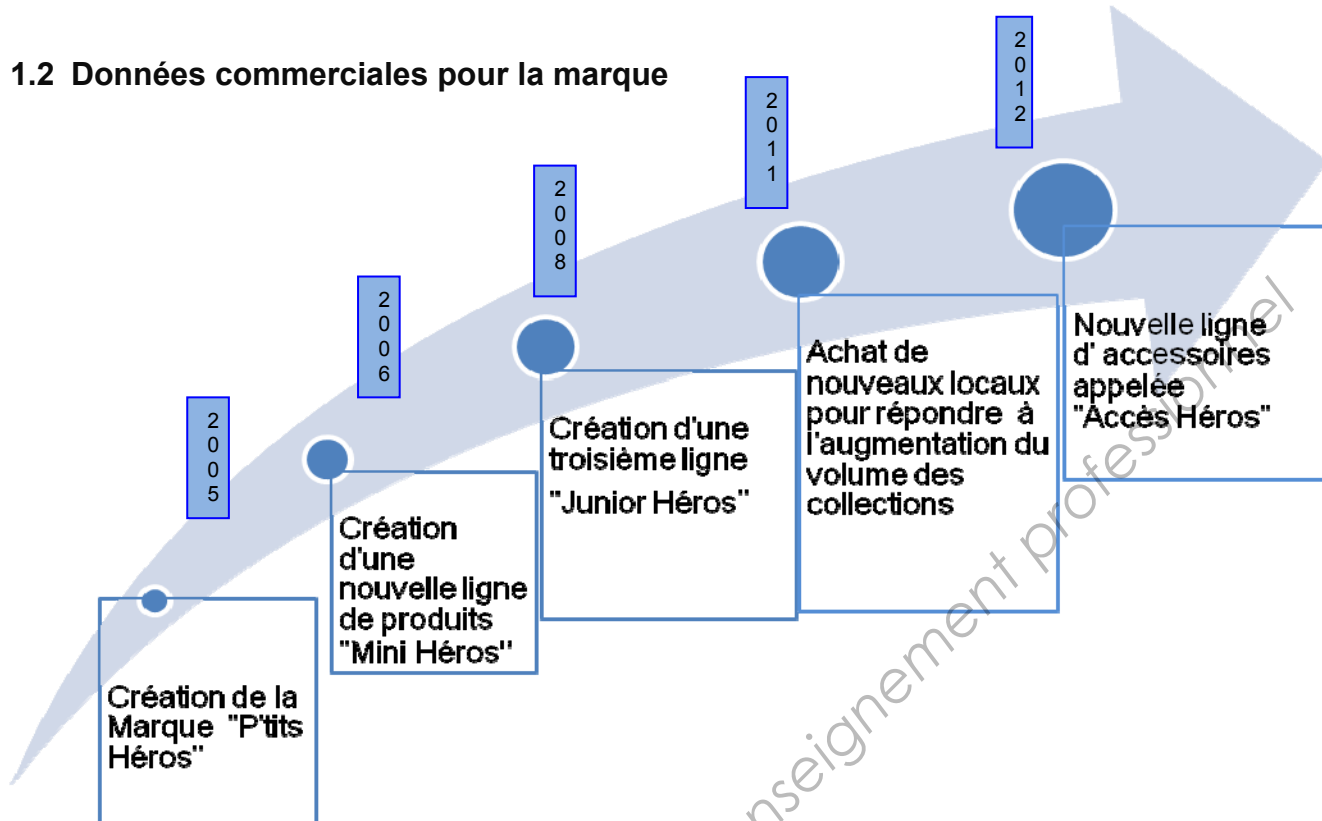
1.2 Données commerciales pour la marque

2005

Création de la Marque "P'tits Héros"

2006

Création d'une nouvelle ligne de produits "Mini Héros"

2008

Création d'une troisième ligne "Junior Héros"

2011

Achat de nouveaux locaux pour répondre à l'augmentation du volume des collections

2012

Nouvelle ligne d' accessoires appelée "Accès Héros"

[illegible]nseignement professionnel